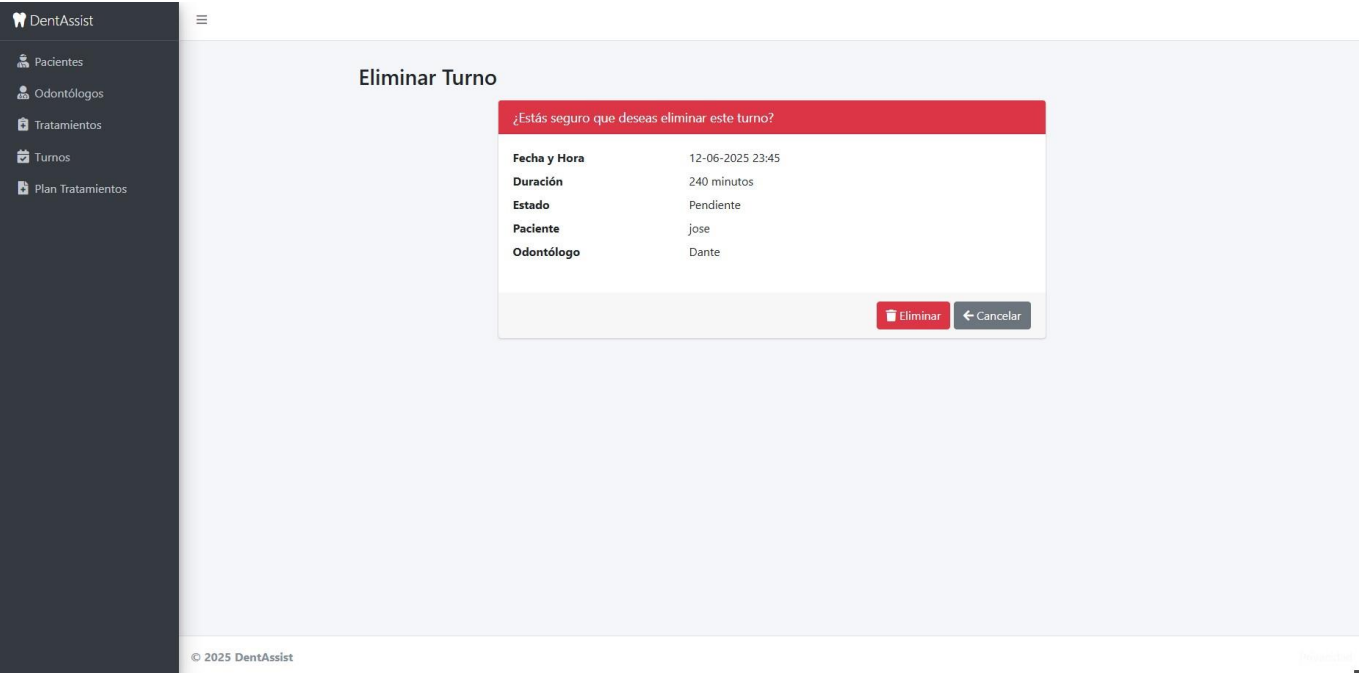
DentAssist

Pacientes
Odontólogos
Tratamientos
Turnos
Plan Tratamientos

Eliminar Turno

¿Estás seguro que deseas eliminar este turno?

| | |
|---|---|
| **Fecha y Hora** | 12-06-2025 23:45 |
| **Duración** | 240 minutos |
| **Estado** | Pendiente |
| **Paciente** | jose |
| **Odontólogo** | Dante |

Eliminar ← Cancelar

© 2025 DentAssist